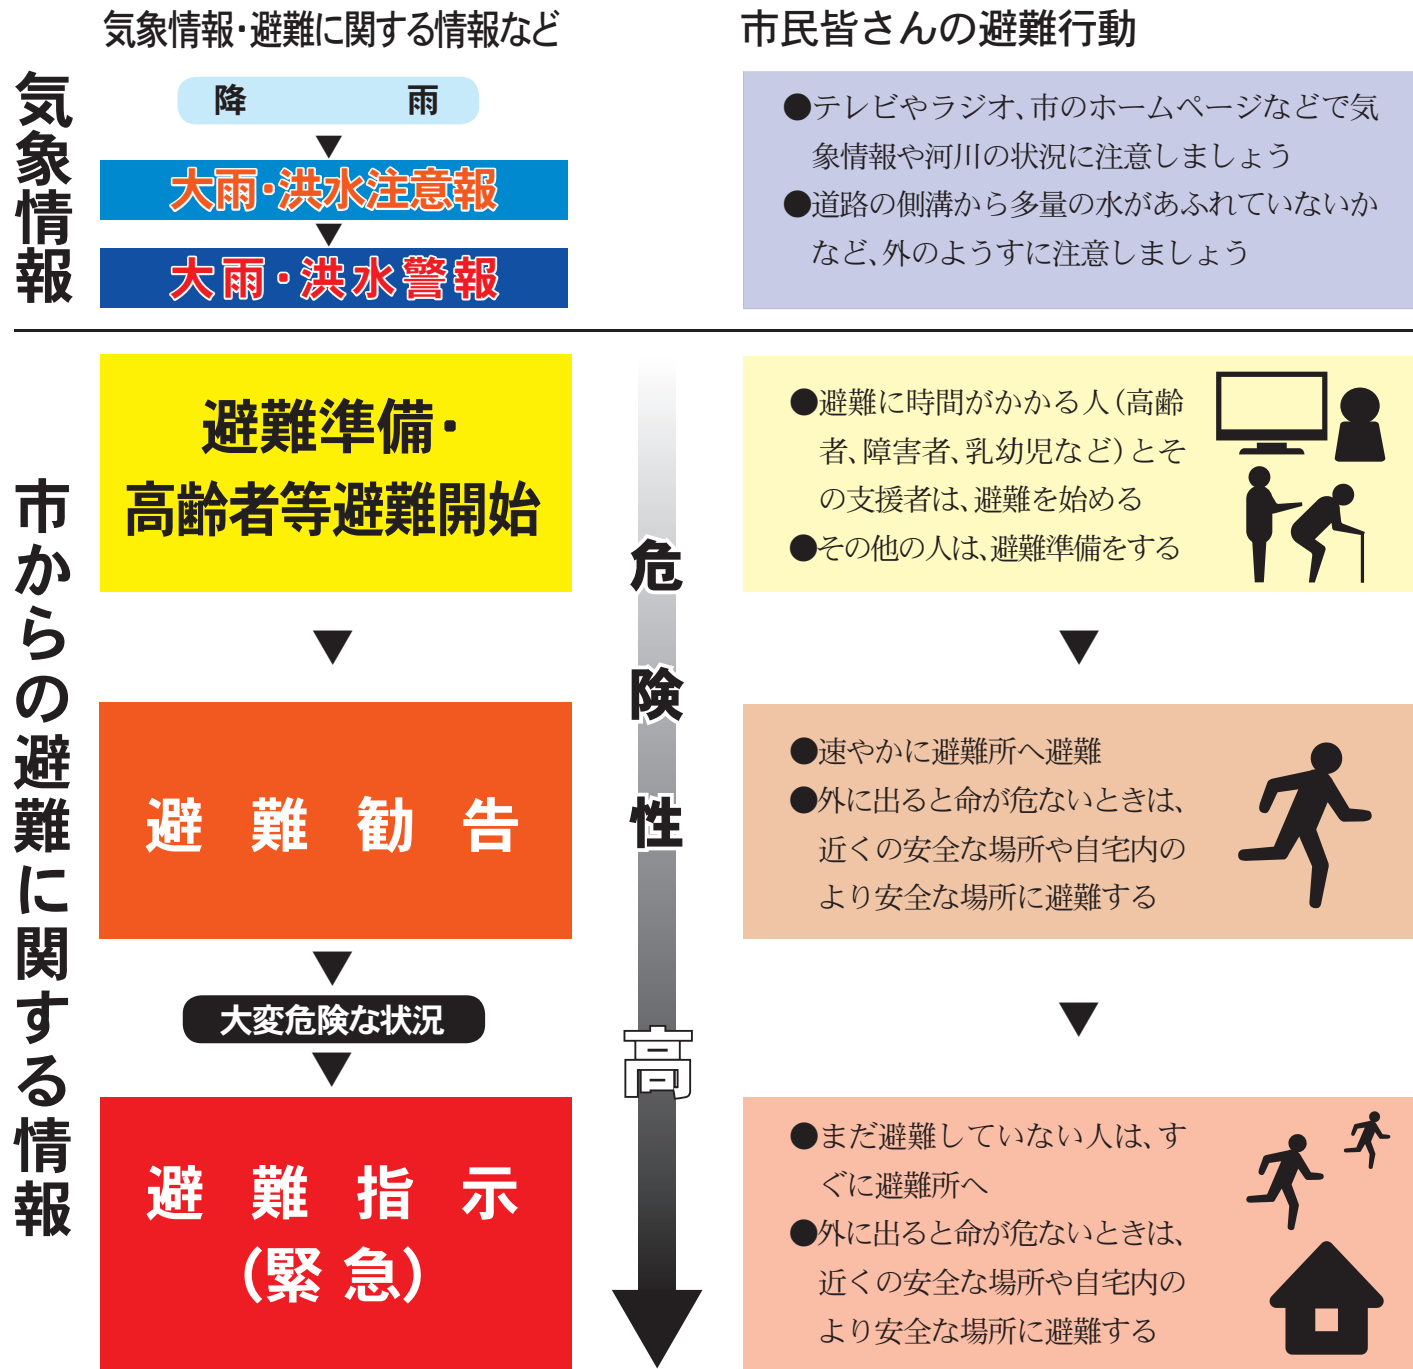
気象情報・避難に関する情報など

市民皆さんの避難行動

気象情報

降　雨

大雨・洪水注意報

大雨・洪水警報

●テレビやラジオ、市のホームページなどで気象情報や河川の状況に注意しましょう
●道路の側溝から多量の水があふれていないかなど、外のようすに注意しましょう

市からの避難に関する情報

避難準備・高齢者等避難開始

危険性

●避難に時間がかかる人(高齢者、障害者、乳幼児など)とその支援者は、避難を始める
●その他の人は、避難準備をする

避　難　勧　告

●速やかに避難所へ避難
●外に出ると命が危ないときは、近くの安全な場所や自宅内のより安全な場所に避難する

大変危険な状況

高

避　難　指　示（緊 急）

●まだ避難していない人は、すぐに避難所へ
●外に出ると命が危ないときは、近くの安全な場所や自宅内のより安全な場所に避難する